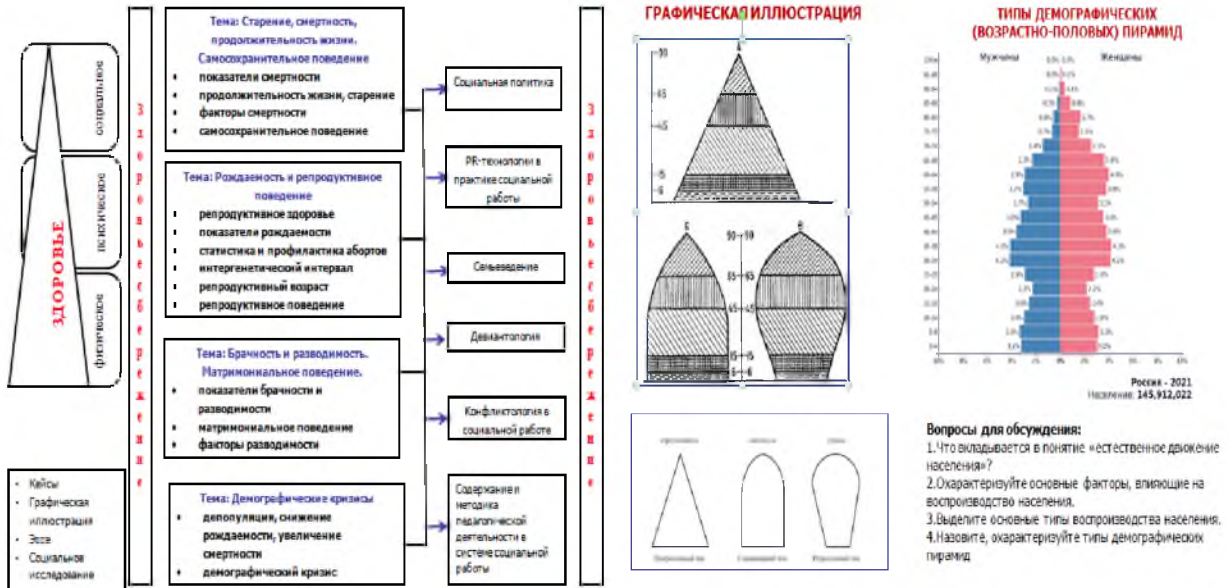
ЗДОРОВЬЕ

социальное

психическое

физическое

З
д
о
р
о
в
ь
е
с
б
е
р
е
ж
е
н
и
е

Тема: Старение, смертность, продолжительность жизни. Самосохранительное поведение
• показатели смертности
• продолжительность жизни, старение
• факторы смертности
• самосохранительное поведение

Тема: Рождаемость и репродуктивное поведение
• репродуктивное здоровье
• показатели рождаемости
• статистика и профилактика абортов
• интергенетический интервал
• репродуктивный возраст
• репродуктивное поведение

Тема: Брачность и разводимость. Матримониальное поведение.
• показатели брачности и разводимости
• матримониальное поведение
• факторы разводимости

Тема: Демографические кризисы
• депопуляция, снижение рождаемости, увеличение смертности
• демографический кризис

• Кейсы
• Графическая иллюстрация
• Эссе
• Социальное исследование

Социальная политика

PR-технологии в практике социальной работы

Семьеведение

Девиантология

Конфликтология в социальной работе

Содержание и методика педагогической деятельности в системе социальной работы

З
д
о
р
о
в
ь
е
с
б
е
р
е
ж
е
н
и
е

ГРАФИЧЕСКАЯ ИЛЛЮСТРАЦИЯ

90
65
45
15
6
А

Б
В
90 90
65 65
45 45
15 15
6 6

ТИПЫ ДЕМОГРАФИЧЕСКИХ (ВОЗРАСТНО-ПОЛОВЫХ) ПИРАМИД

Мужчины
Женщины

Россия - 2021
Население: 145,912,022

Вопросы для обсуждения:
1.Что вкладывается в понятие «естественное движение населения»?
2.Охарактеризуйте основные факторы, влияющие на воспроизводство населения.
3.Выделите основные типы воспроизводства населения.
4.Назовите, охарактеризуйте типы демографических пирамид